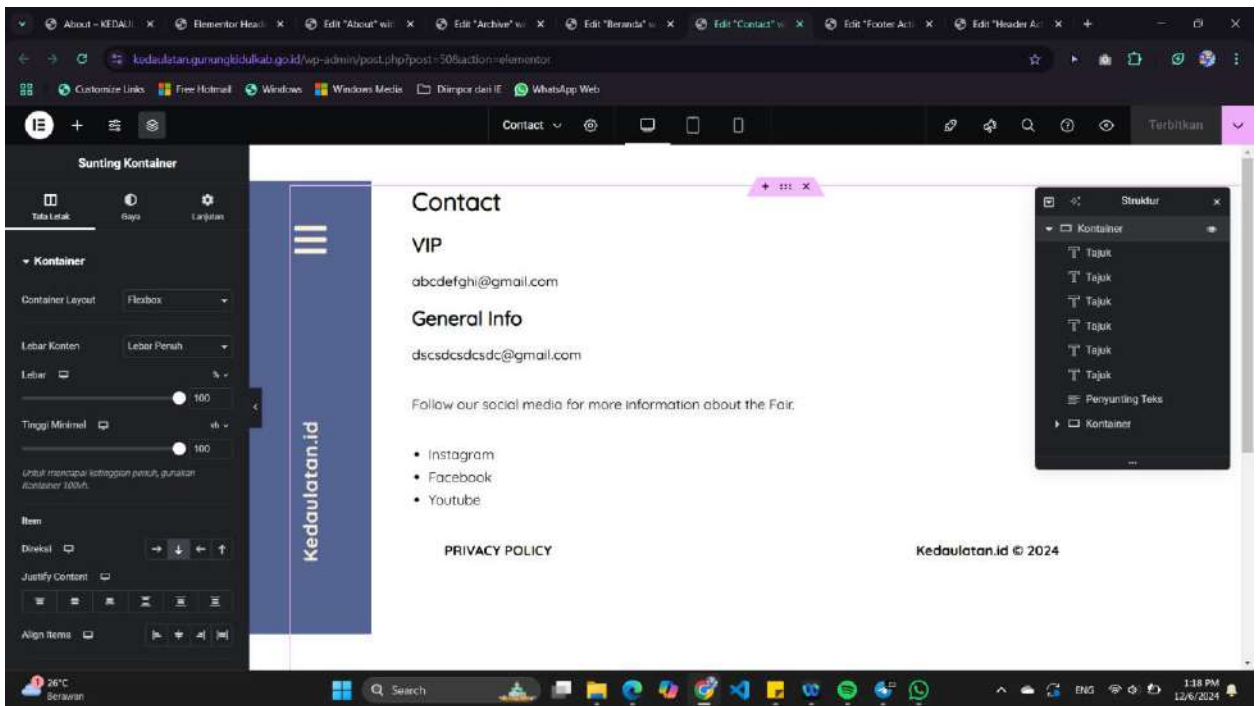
About – KEDAUL × Elementor Head × Edit "About" wit × Edit "Archive" w × Edit "Beranda" × Edit "Contact" × Edit "Footer Acti × Edit "Header Ac ×

kedaulatan.gunungkidulkab.go.id/wp-admin/post.php?post=50&action=elementor

Customize Links Free Hotmail Windows Windows Media Diimpor dari IE WhatsApp Web

Contact

Terbitkan

Sunting Kontainer

Tata Letak Gaya Lanjutan

Kontainer

Container Layout Flexbox

Lebar Konten Lebar Penuh

Lebar %

100

Tinggi Minimal vh

100

Untuk mencapai ketinggian penuh, gunakan Kontainer 100vh.

Item

Direksi

Justify Content

Align Items

Kedaulatan.id

Contact

VIP

abcdefghi@gmail.com

General Info

dscsdcsdcsdc@gmail.com

Follow our social media for more information about the Fair.

- Instagram
- Facebook
- Youtube

PRIVACY POLICY

Kedaulatan.id © 2024

Struktur

Kontainer
Tajuk
Tajuk
Tajuk
Tajuk
Tajuk
Tajuk
Penyunting Teks
Kontainer

26°C
Berawan

Search

ENG 1:18 PM 12/6/2024